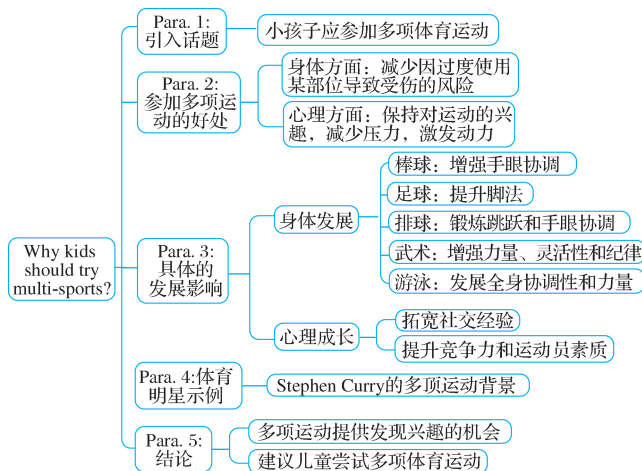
Why kids should try multi-sports?

Para. 1: 引入话题
小孩子应参加多项体育运动

Para. 2: 参加多项运动的好处
身体方面：减少因过度使用某部位导致受伤的风险
心理方面：保持对运动的兴趣，减少压力，激发动力

Para. 3: 具体的发展影响
身体发展
棒球：增强手眼协调
足球：提升脚法
排球：锻炼跳跃和手眼协调
武术：增强力量、灵活性和纪律
游泳：发展全身协调性和力量
心理成长
拓宽社交经验
提升竞争力和运动员素质

Para. 4:体育明星示例
Stephen Curry的多项运动背景

Para. 5: 结论
多项运动提供发现兴趣的机会
建议儿童尝试多项体育运动